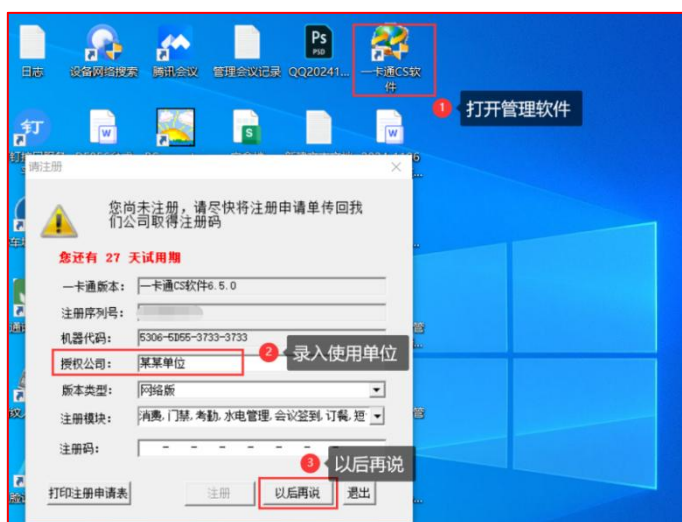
日志 设备网络搜索 腾讯会议 管理会议记录 QQ20241... 一卡通CS软件

1 打开管理软件

请注册

您尚未注册，请尽快将注册申请单传回我们公司取得注册码

您还有 27 天试用期

一卡通版本: 一卡通CS软件6.5.0

注册序列号:

机器代码: 5306-5D55-3733-3733

授权公司: 某某单位

2 录入使用单位

版本类型: 网络版

注册模块: 消费,门禁,考勤,水电管理,会议签到,订餐,短

注册码: - - - - - - -

3 以后再说

打印注册申请表 注册 以后再说 退出